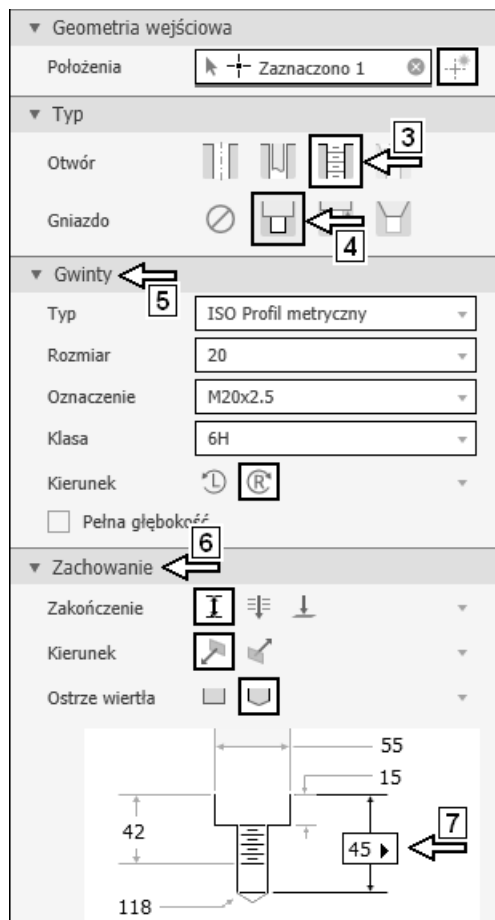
▼ Geometria wejściowa

Położenia

Zaznaczono 1

▼ Typ

Otwór

3

Gniazdo

4

▼ Gwinty

5

Typ

ISO Profil metryczny

Rozmiar

20

Oznaczenie

M20x2.5

Klasa

6H

Kierunek

Pełna głębokość

▼ Zachowanie

6

Zakończenie

Kierunek

Ostrze wiertła

55

15

42

45 ▸

7

118